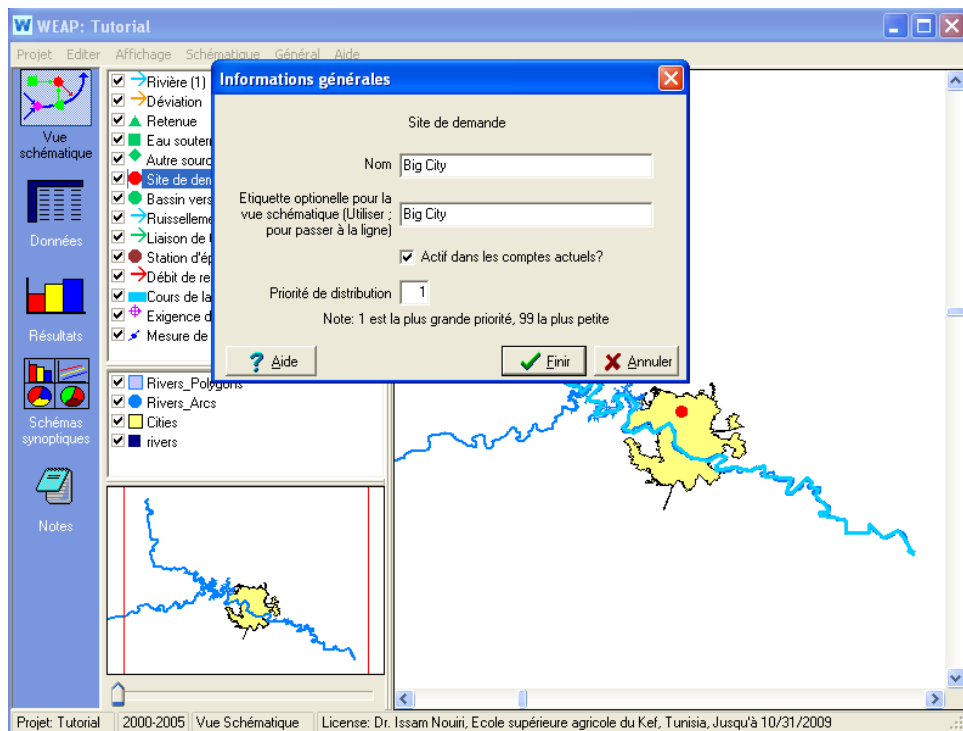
WEAP: Tutorial

Projet Editer Affichage Schématique Général Aide

Vue schématique

Données

Résultats

Schémas synoptiques

Notes

Rivière (1)
Déviation
Retenue
Eau souterr
Autre sourc
Site de dem
Bassin vers
Ruisselleme
Liaison de t
Station d'ép
Débit de re
Cours de la
Exigence d
Mesure de

Rivers_Polygons
Rivers_Arcs
Cities
rivers

Informations générales

Site de demande

Nom Big City

Etiquette optionelle pour la vue schématique (Utiliser ; pour passer à la ligne) Big City

Actif dans les comptes actuels?

Priorité de distribution 1

Note: 1 est la plus grande priorité, 99 la plus petite

Aide

Finir

Annuler

Projet: Tutorial | 2000-2005 | Vue Schématique | License: Dr. Issam Nouiri, Ecole supérieure agricole du Kef, Tunisia, Jusqu'à 10/31/2009